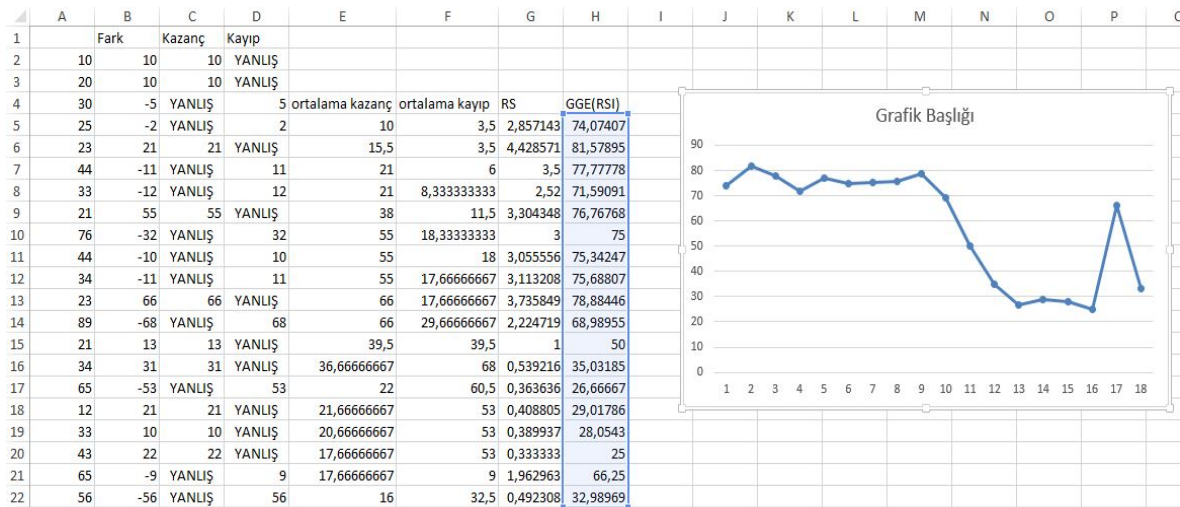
| | A | B | C | D | E | F | G | H | I | J | K | L | M | N | O | P | C |
|---|---|---|---|---|---|---|---|---|---|---|---|---|---|---|---|---|---|
| 1 | | Fark | Kazanç | Kayıp | | | | | | | | | | | | | |
| 2 | 10 | 10 | 10 | YANLIŞ | | | | | | | | | | | | | |
| 3 | 20 | 10 | 10 | YANLIŞ | | | | | | | | | | | | | |
| 4 | 30 | -5 | YANLIŞ | 5 | ortalama kazanç | ortalama kayıp | RS | GGE(RSI) | | | | | | | | | |
| 5 | 25 | -2 | YANLIŞ | 2 | 10 | 3,5 | 2,857143 | 74,07407 | | | | | | | | | |
| 6 | 23 | 21 | 21 | YANLIŞ | 15,5 | 3,5 | 4,428571 | 81,57895 | | | | | | | | | |
| 7 | 44 | -11 | YANLIŞ | 11 | 21 | 6 | 3,5 | 77,77778 | | | | | | | | | |
| 8 | 33 | -12 | YANLIŞ | 12 | 21 | 8,333333333 | 2,52 | 71,59091 | | | | | | | | | |
| 9 | 21 | 55 | 55 | YANLIŞ | 38 | 11,5 | 3,304348 | 76,76768 | | | | | | | | | |
| 10 | 76 | -32 | YANLIŞ | 32 | 55 | 18,33333333 | 3 | 75 | | | | | | | | | |
| 11 | 44 | -10 | YANLIŞ | 10 | 55 | 18 | 3,055556 | 75,34247 | | | | | | | | | |
| 12 | 34 | -11 | YANLIŞ | 11 | 55 | 17,66666667 | 3,113208 | 75,68807 | | | | | | | | | |
| 13 | 23 | 66 | 66 | YANLIŞ | 66 | 17,66666667 | 3,735849 | 78,88446 | | | | | | | | | |
| 14 | 89 | -68 | YANLIŞ | 68 | 66 | 29,66666667 | 2,224719 | 68,98955 | | | | | | | | | |
| 15 | 21 | 13 | 13 | YANLIŞ | 39,5 | 39,5 | 1 | 50 | | | | | | | | | |
| 16 | 34 | 31 | 31 | YANLIŞ | 36,66666667 | 68 | 0,539216 | 35,03185 | | | | | | | | | |
| 17 | 65 | -53 | YANLIŞ | 53 | 22 | 60,5 | 0,363636 | 26,66667 | | | | | | | | | |
| 18 | 12 | 21 | 21 | YANLIŞ | 21,66666667 | 53 | 0,408805 | 29,01786 | | | | | | | | | |
| 19 | 33 | 10 | 10 | YANLIŞ | 20,66666667 | 53 | 0,389937 | 28,0543 | | | | | | | | | |
| 20 | 43 | 22 | 22 | YANLIŞ | 17,66666667 | 53 | 0,333333 | 25 | | | | | | | | | |
| 21 | 65 | -9 | YANLIŞ | 9 | 17,66666667 | 9 | 1,962963 | 66,25 | | | | | | | | | |
| 22 | 56 | -56 | YANLIŞ | 56 | 16 | 32,5 | 0,492308 | 32,98969 | | | | | | | | | |

Grafik Başlığı
90 80 70 60 50 40 30 20 10 0
1 2 3 4 5 6 7 8 9 10 11 12 13 14 15 16 17 18